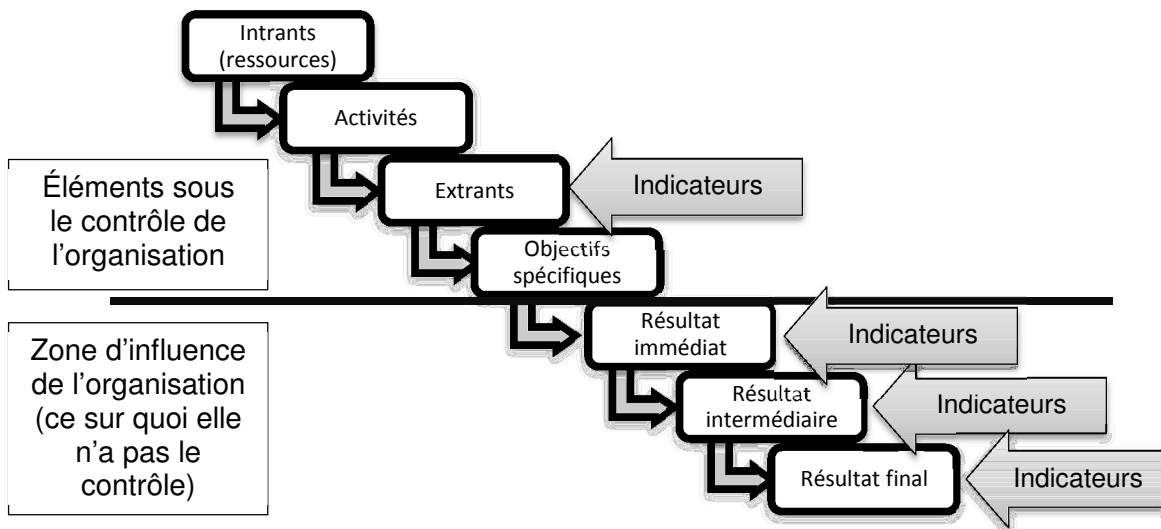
Intrants (ressources)

Activités

Éléments sous le contrôle de l'organisation

Extrants

Indicateurs

Objectifs spécifiques

Zone d'influence de l'organisation (ce sur quoi elle n'a pas le contrôle)

Résultat immédiat

Indicateurs

Résultat intermédiaire

Indicateurs

Résultat final

Indicateurs